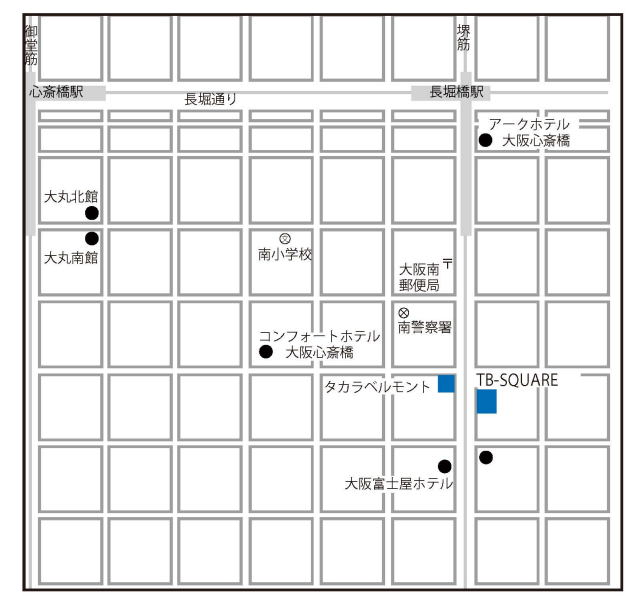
御堂筋

堺筋

心斎橋駅

長堀通り

長堀橋駅

アークホテル
大阪心斎橋

大丸北館

大丸南館

南小学校

大阪南
郵便局

南警察署

コンフォートホテル
大阪心斎橋

タカラベルモント

TB-SQUARE

大阪富士屋ホテル